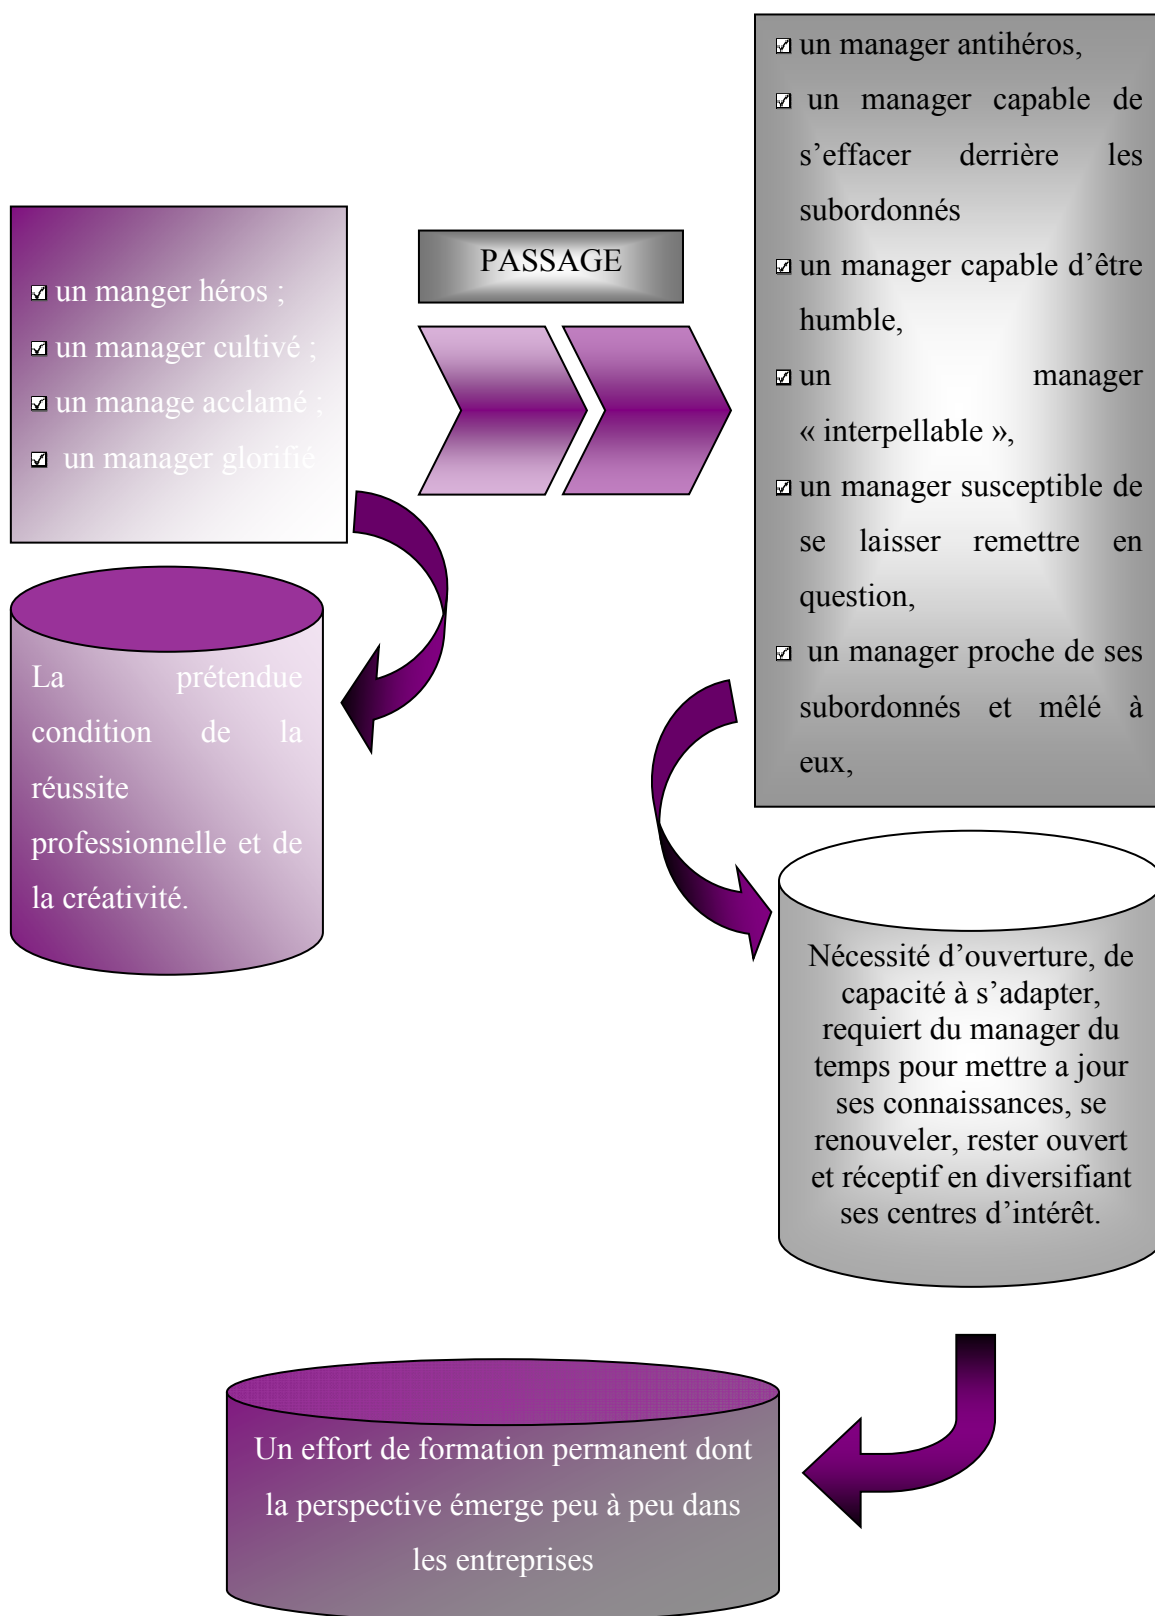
☑ un manger héros ;
☑ un manager cultivé ;
☑ un manage acclamé ;
☑ un manager glorifié

PASSAGE

☑ un manager antihéros,
☑ un manager capable de s'effacer derrière les subordonnés
☑ un manager capable d'être humble,
☑ un manager « interpellable »,
☑ un manager susceptible de se laisser remettre en question,
☑ un manager proche de ses subordonnés et mêlé à eux,

La prétendue condition de la réussite professionnelle et de la créativité.

Nécessité d'ouverture, de capacité à s'adapter, requiert du manager du temps pour mettre a jour ses connaissances, se renouveler, rester ouvert et réceptif en diversifiant ses centres d'intérêt.

Un effort de formation permanent dont la perspective émerge peu à peu dans les entreprises